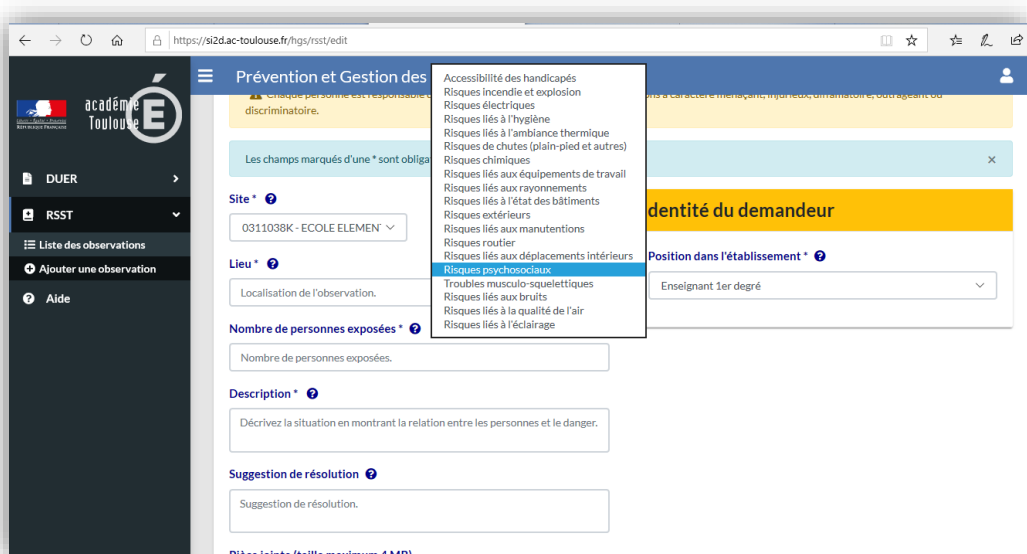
https://si2d.ac-toulouse.fr/hgs/rsst/edit

académie Toulouse

DUER

RSST

Liste des observations

Ajouter une observation

Aide

Prévention et Gestion des

Chaque personne est responsable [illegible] à caractère menaçant, injurieux, diffamatoire, outrageant ou discriminatoire.

Les champs marqués d'une * sont obligat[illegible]

Accessibilité des handicapés
Risques incendie et explosion
Risques électriques
Risques liés à l'hygiène
Risques liés à l'ambiance thermique
Risques de chutes (plain-pied et autres)
Risques chimiques
Risques liés aux équipements de travail
Risques liés aux rayonnements
Risques liés à l'état des bâtiments
Risques extérieurs
Risques liés aux manutentions
Risques routier
Risques liés aux déplacements intérieurs
Risques psychosociaux
Troubles musculo-squelettiques
Risques liés aux bruits
Risques liés à la qualité de l'air
Risques liés à l'éclairage

Site *

0311038K - ECOLE ELEMEN

Lieu *

Localisation de l'observation.

Nombre de personnes exposées *

Nombre de personnes exposées.

Description *

Décrivez la situation en montrant la relation entre les personnes et le danger.

Suggestion de résolution

Suggestion de résolution.

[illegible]dentité du demandeur

Position dans l'établissement *

Enseignant 1er degré

Pièce jointe (taille maximum 4 MB)